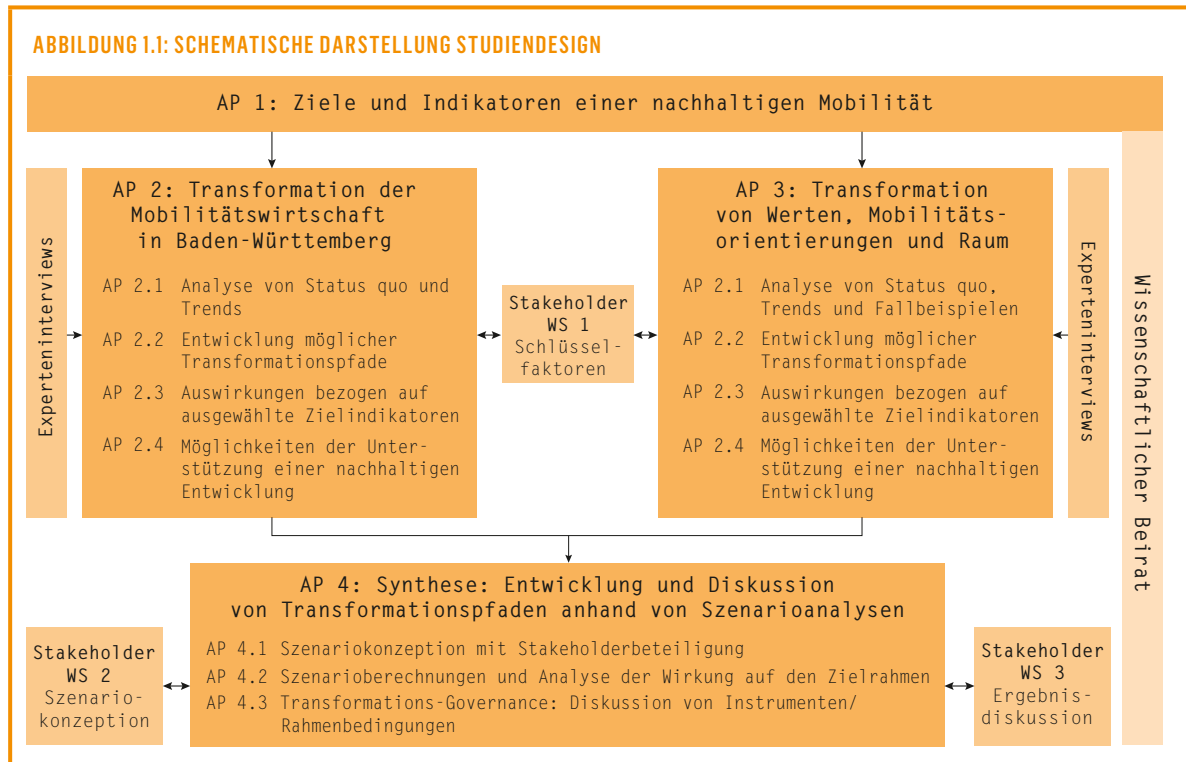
ABBILDUNG 1.1: SCHEMATISCHE DARSTELLUNG STUDIENDESIGN

AP 1: Ziele und Indikatoren einer nachhaltigen Mobilität

Experteninterviews

AP 2: Transformation der Mobilitätswirtschaft in Baden-Württemberg

AP 2.1 Analyse von Status quo und Trends

AP 2.2 Entwicklung möglicher Transformationspfade

AP 2.3 Auswirkungen bezogen auf ausgewählte Zielindikatoren

AP 2.4 Möglichkeiten der Unterstützung einer nachhaltigen Entwicklung

Stakeholder WS 1 Schlüsselfaktoren

AP 3: Transformation von Werten, Mobilitätsorientierungen und Raum

AP 2.1 Analyse von Status quo, Trends und Fallbeispielen

AP 2.2 Entwicklung möglicher Transformationspfade

AP 2.3 Auswirkungen bezogen auf ausgewählte Zielindikatoren

AP 2.4 Möglichkeiten der Unterstützung einer nachhaltigen Entwicklung

Experteninterviews

Wissenschaftlicher Beirat

AP 4: Synthese: Entwicklung und Diskussion von Transformationspfaden anhand von Szenarioanalysen

Stakeholder WS 2 Szenariokonzeption

AP 4.1 Szenariokonzeption mit Stakeholderbeteiligung

AP 4.2 Szenarioberechnungen und Analyse der Wirkung auf den Zielrahmen

AP 4.3 Transformations-Governance: Diskussion von Instrumenten/ Rahmenbedingungen

Stakeholder WS 3 Ergebnisdiskussion